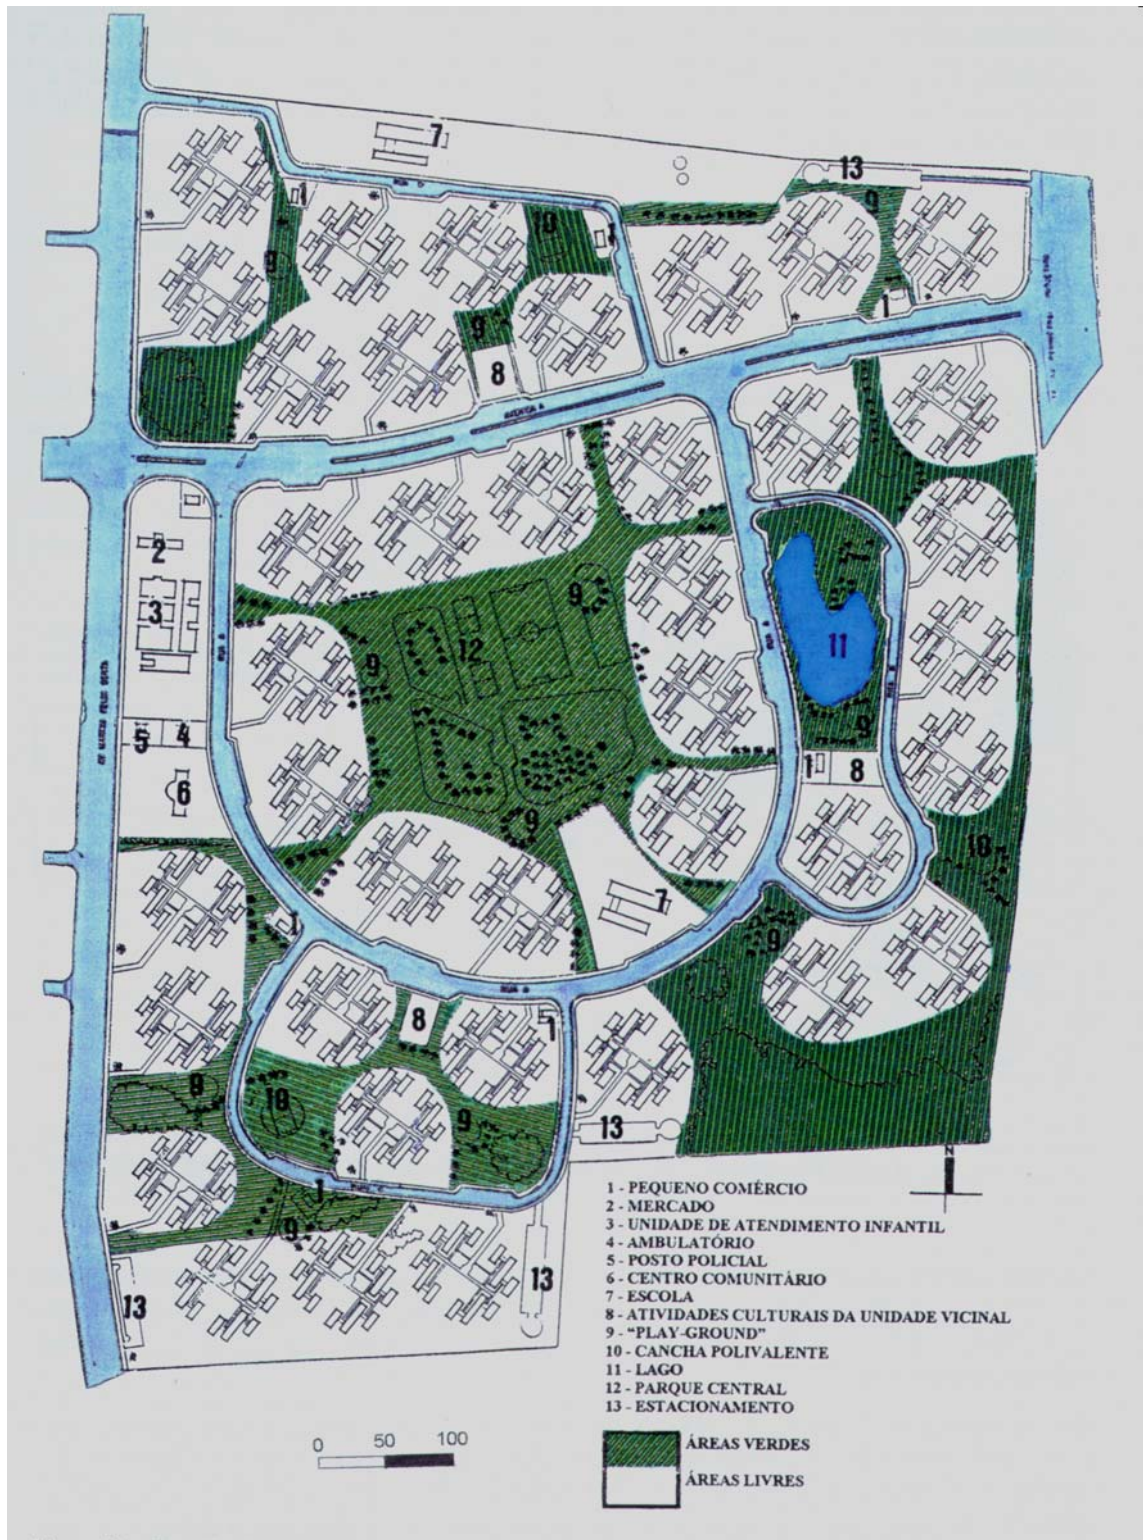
7
13
9
10
9
9
8
2
3
5 4
6
12
9
9
11
9
1 8
9
7
10
9
8
1
9
10
9
13
1
9
13
13
N

1 - PEQUENO COMÉRCIO
2 - MERCADO
3 - UNIDADE DE ATENDIMENTO INFANTIL
4 - AMBULATÓRIO
5 - POSTO POLICIAL
6 - CENTRO COMUNITÁRIO
7 - ESCOLA
8 - ATIVIDADES CULTURAIS DA UNIDADE VICINAL
9 - "PLAY-GROUND"
10 - CANCHA POLIVALENTE
11 - LAGO
12 - PARQUE CENTRAL
13 - ESTACIONAMENTO

0 50 100

ÁREAS VERDES
ÁREAS LIVRES